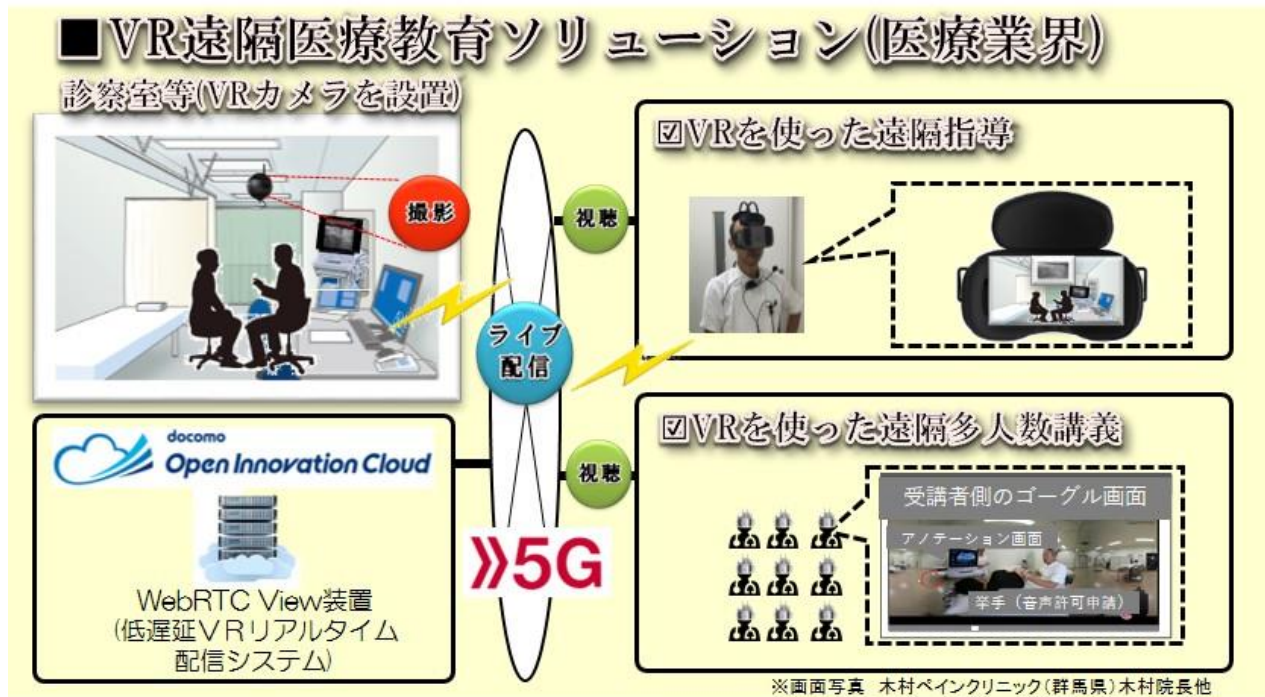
■VR遠隔医療教育ソリューション(医療業界)

診察室等(VRカメラを設置)

撮影

視聴

☑VRを使った遠隔指導

ライブ配信

docomo
Open Innovation Cloud

WebRTC View装置
(低遅延VRリアルタイム配信システム)

5G

視聴

☑VRを使った遠隔多人数講義

受講者側のゴーグル画面

アノテーション画面

挙手（音声許可申請）

※画面写真 木村ペインクリニック(群馬県)木村院長他